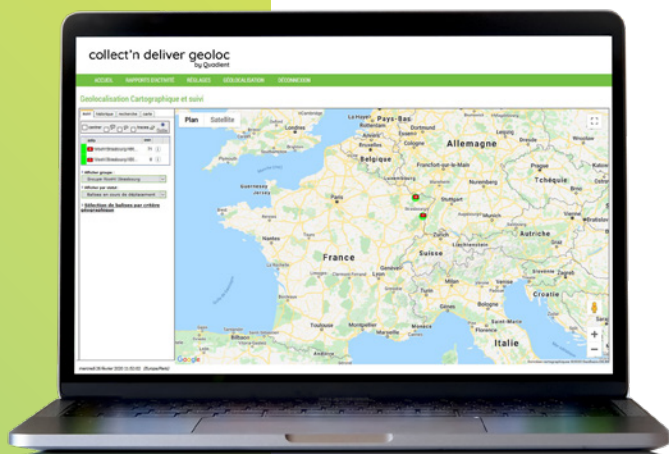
collect'n deliver geoloc
by Quadient

ACCUEIL RAPPORTS D'ACTIVITÉ RÉGLAGES GÉOLOCALISATION DÉCONNEXION

Geolocalisation Cartographique et suivi

Plan Satellite

Pays-Bas
Allemagne
Belgique
Francfort-sur-le-Main
Tchéquie
Paris
Stuttgart
Strasbourg
France
Suisse
Autriche
Nantes
Lyon
Genève
Milan
Croatie
Bordeaux
Toulouse
Montpellier
Marseille
Nice
Italie
Munich
Cologne
Dortmund
Luxembourg
Nuremberg
Zurich
Vienne

Google